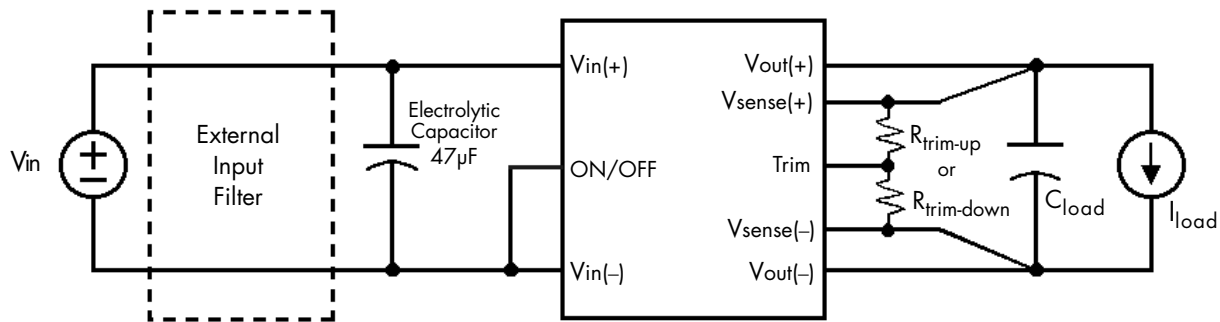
Vin

±

External Input Filter

Electrolytic Capacitor 47μF

Vin(+)

ON/OFF

Vin(–)

Vout(+)

Vsense(+)

Trim

Vsense(–)

Vout(–)

$R_{trim\text{-}up}$

or

$R_{trim\text{-}down}$

$C_{load}$

$I_{load}$